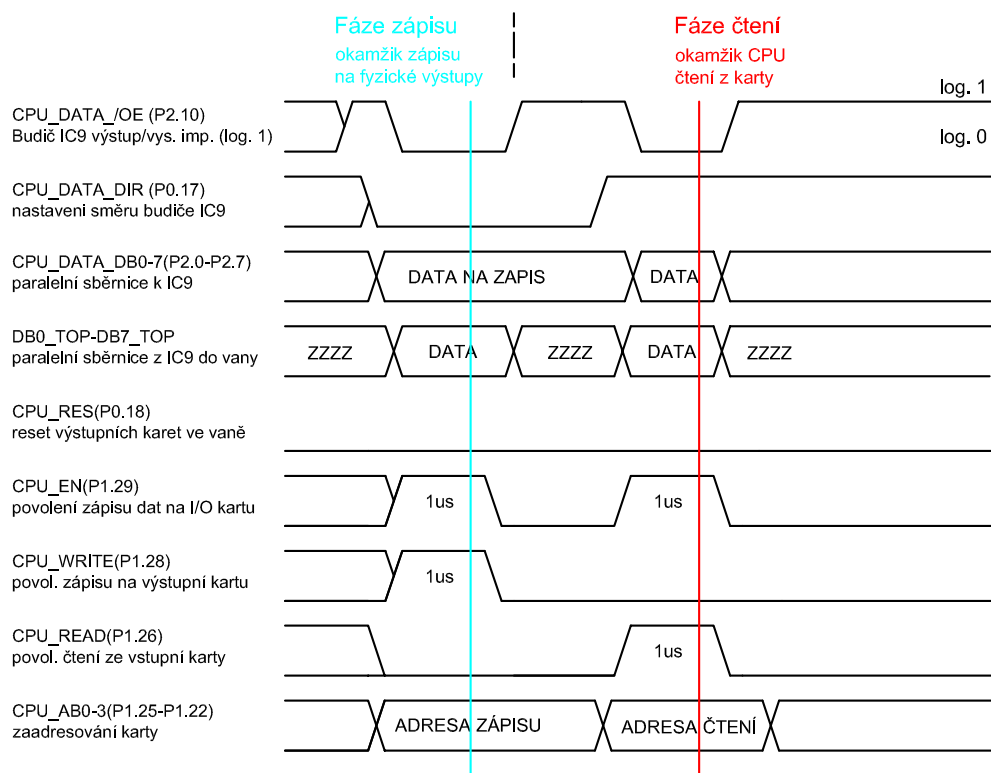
Fáze zápisu
okamžik zápisu na fyzické výstupy

Fáze čtení
okamžik CPU čtení z karty

log. 1
log. 0

CPU_DATA_/OE (P2.10)
Budič IC9 výstup/vys. imp. (log. 1)

CPU_DATA_DIR (P0.17)
nastavení směru budiče IC9

CPU_DATA_DB0-7(P2.0-P2.7)
paralelní sběrnice k IC9

DATA NA ZAPIS
DATA

DB0_TOP-DB7_TOP
paralelní sběrnice z IC9 do vany

ZZZZ
DATA
ZZZZ
DATA
ZZZZ

CPU_RES(P0.18)
reset výstupních karet ve vaně

CPU_EN(P1.29)
povolení zápisu dat na I/O kartu

1us
1us

CPU_WRITE(P1.28)
povol. zápisu na výstupní kartu

1us

CPU_READ(P1.26)
povol. čtení ze vstupní karty

1us

CPU_AB0-3(P1.25-P1.22)
zaadresování karty

ADRESA ZÁPISU
ADRESA ČTENÍ